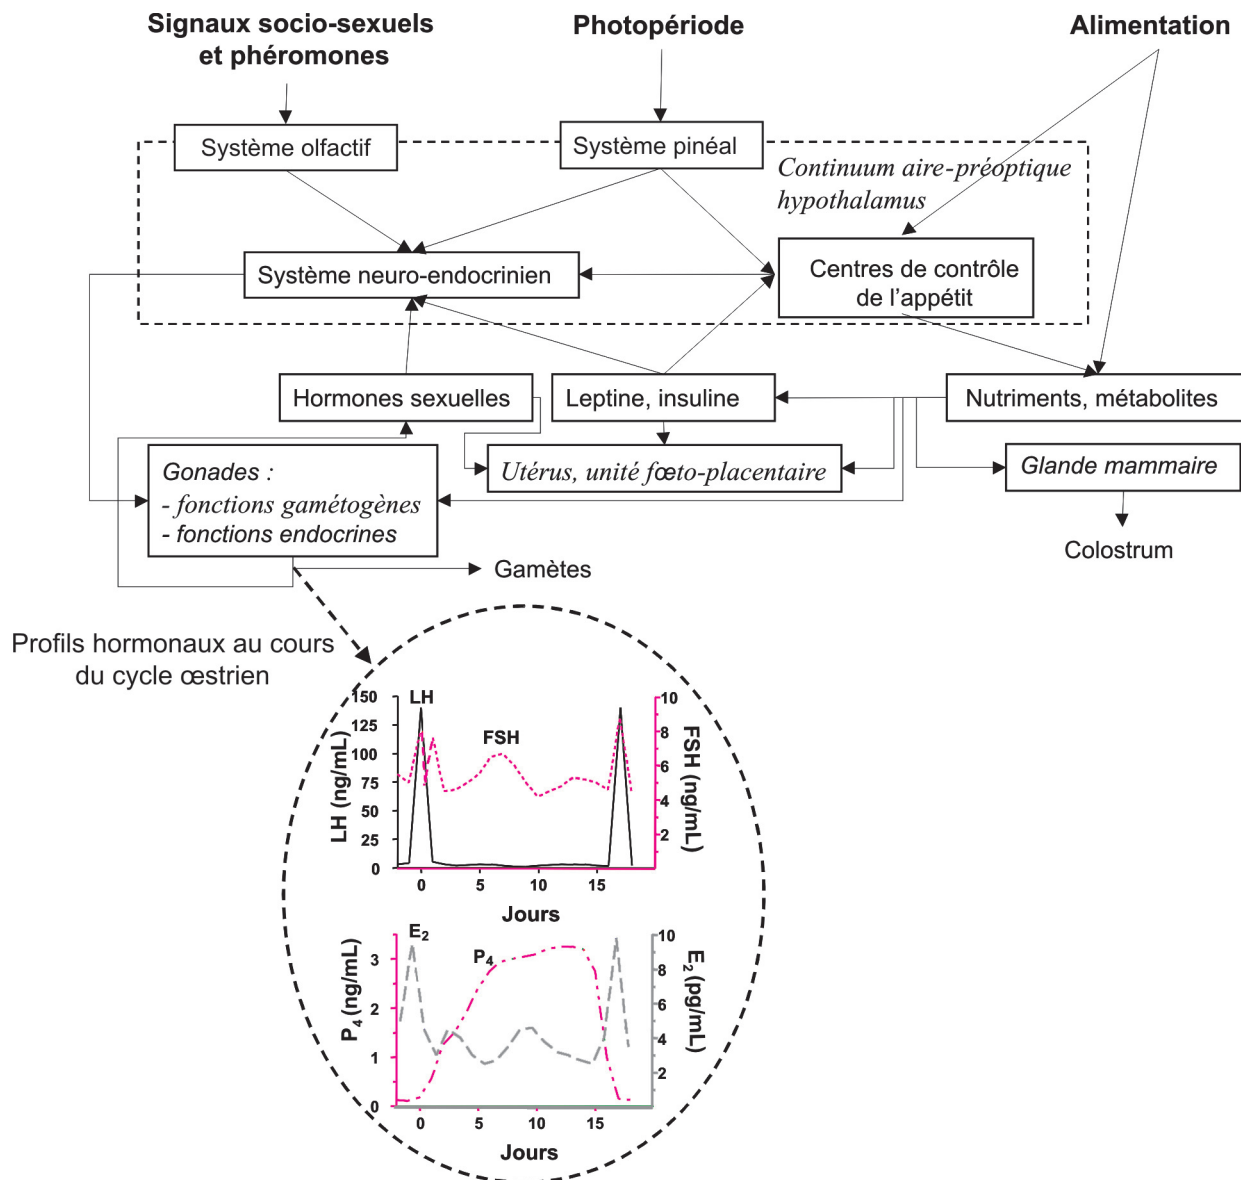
Signaux socio-sexuels et phéromones

Photopériode

Alimentation

Système olfactif

Système pinéal

Continuum aire-préoptique hypothalamus

Système neuro-endocrinien

Centres de contrôle de l'appétit

Hormones sexuelles

Leptine, insuline

Nutriments, métabolites

Gonades :
- fonctions gamétogènes
- fonctions endocrines

Utérus, unité fœto-placentaire

Glande mammaire

Colostrum

Gamètes

Profils hormonaux au cours du cycle œstrien

LH

FSH

150
125
100
75
50
25
0

LH (ng/mL)

10
8
6
4
2

FSH (ng/mL)

0
5
10
15

Jours

$E_2$

$P_4$

3
2
1
0

$P_4$ (ng/mL)

10
8
6
4
2

$E_2$ (pg/mL)

0
5
10
15

Jours